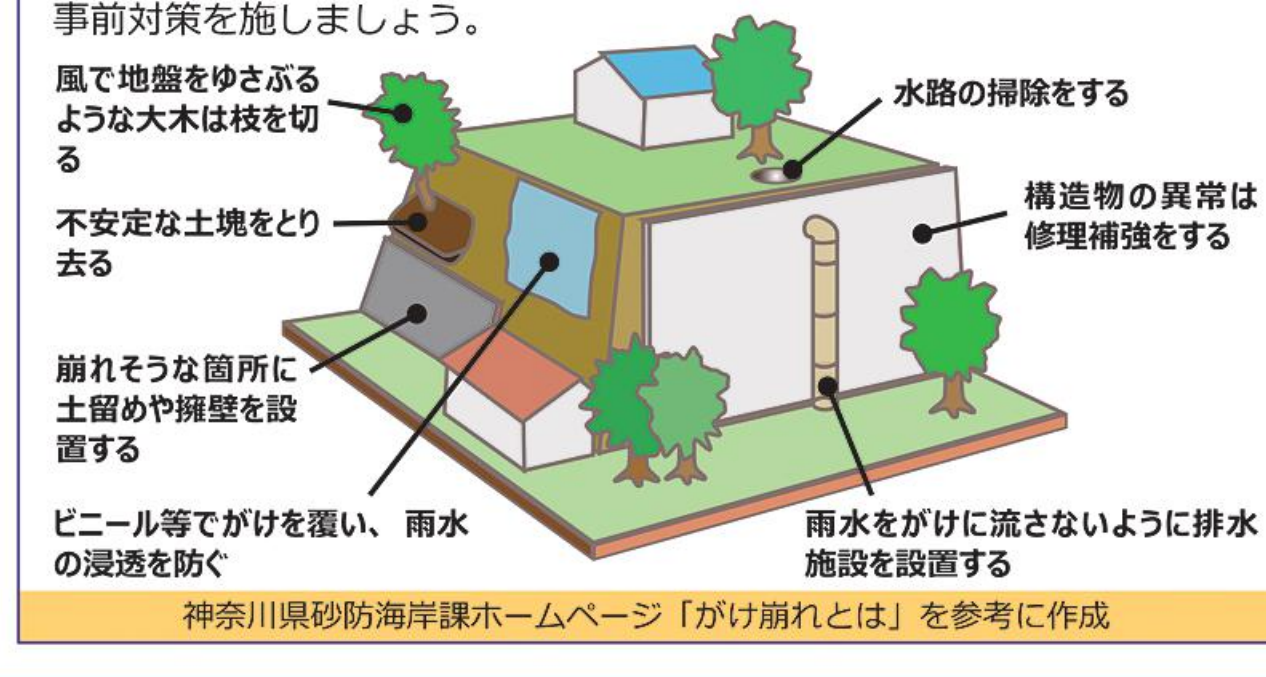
事前対策を施しましょう。

風で地盤をゆさぶるような大木は枝を切る

水路の掃除をする

構造物の異常は修理補強をする

不安定な土塊をとり去る

崩れそうな箇所に土留めや擁壁を設置する

ビニール等でがけを覆い、雨水の浸透を防ぐ

雨水をがけに流さないように排水施設を設置する

神奈川県砂防海岸課ホームページ「がけ崩れとは」を参考に作成